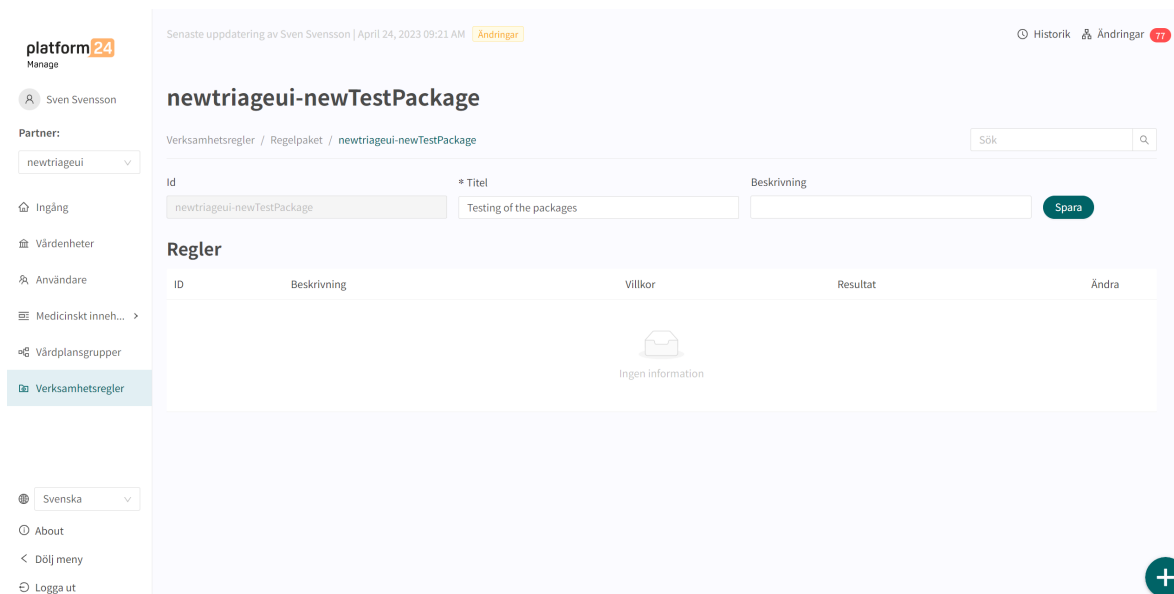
platform24
Manage

Sven Svensson

Partner:

newtriageui

Ingång

Vårdenheter

Användare

Medicinskt inneh...

Vårdplansgrupper

Verksamhetsregler

Senaste uppdatering av Sven Svensson | April 24, 2023 09:21 AM Ändringar

Historik Ändringar 77

newtriageui-newTestPackage

Verksamhetsregler / Regelpaket / newtriageui-newTestPackage

Sök

Id
newtriageui-newTestPackage

* Titel
Testing of the packages

Beskrivning

Spara

Regler

| ID | Beskrivning | Villkor | Resultat | Ändra |
|---|---|---|---|---|

Ingen information

Svenska

About

Dölj meny

Logga ut